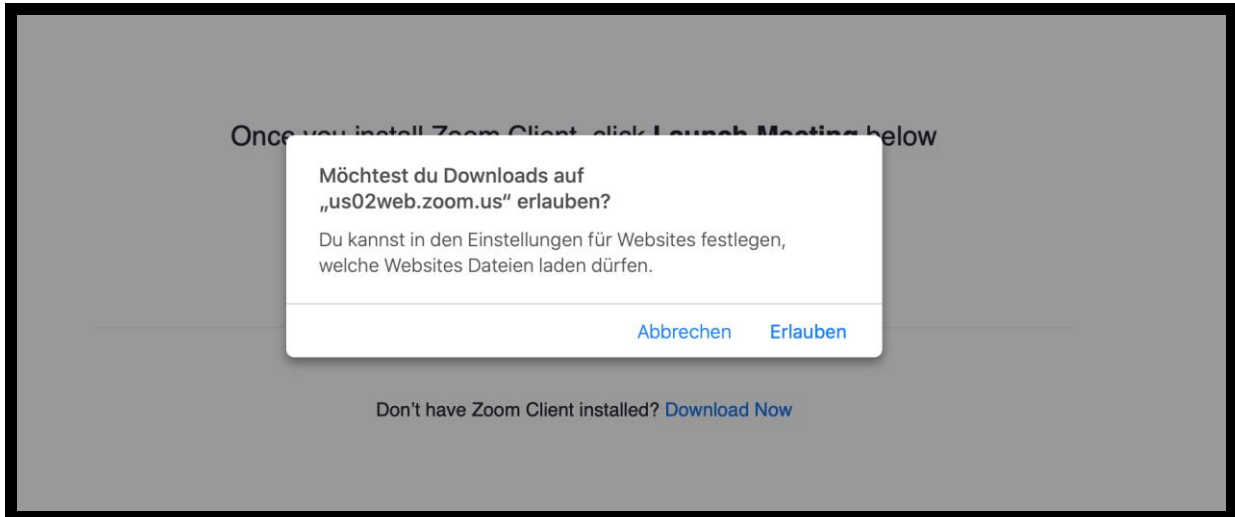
Once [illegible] below

Möchtest du Downloads auf „us02web.zoom.us“ erlauben?

Du kannst in den Einstellungen für Websites festlegen, welche Websites Dateien laden dürfen.

Abbrechen Erlauben

Don't have Zoom Client installed? Download Now